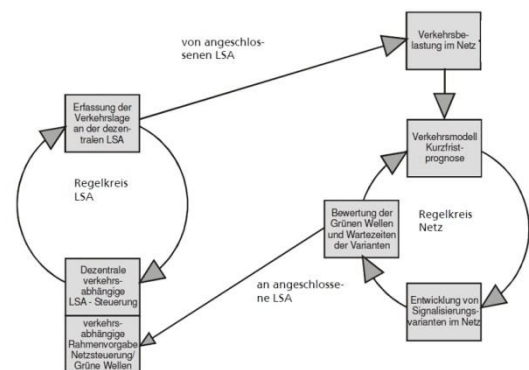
von angeschlossenen LSA

Verkehrsbelastung im Netz

Erfassung der Verkehrslage an der dezentralen LSA

Verkehrsmodell Kurzfristprognose

Regelkreis LSA

Bewertung der Grünen Wellen und Wartezeiten der Varianten

Regelkreis Netz

Dezentrale verkehrsabhängige LSA - Steuerung

an angeschlossene LSA

Entwicklung von Signalisierungsvarianten im Netz

verkehrsabhängige Rahmenvorgabe Netzsteuerung/ Grüne Wellen